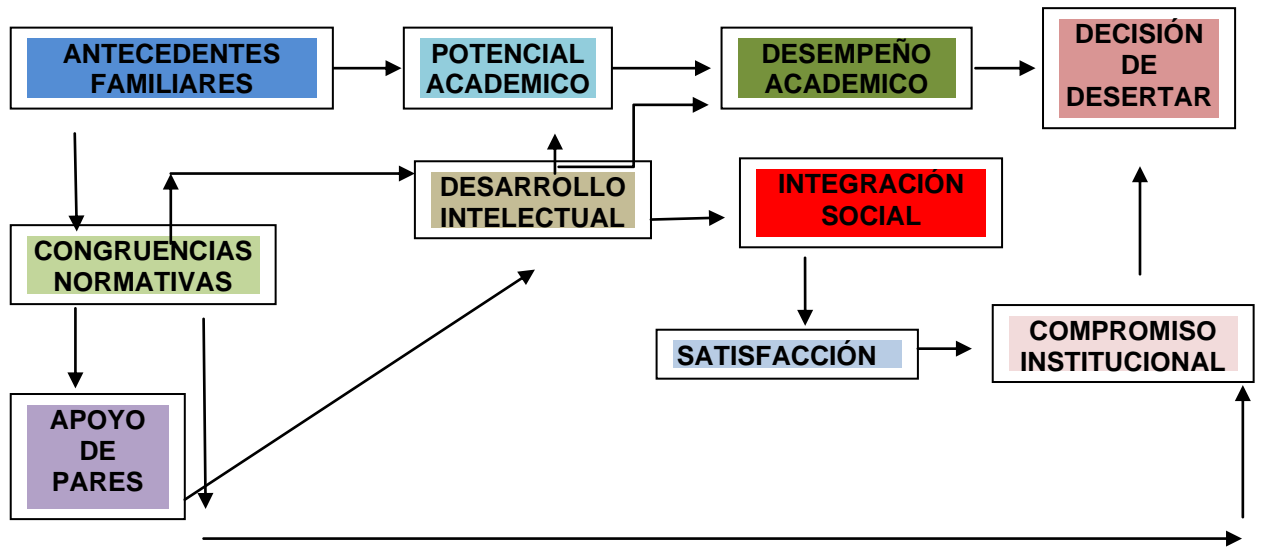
ANTECEDENTES FAMILIARES

POTENCIAL ACADEMICO

DESEMPEÑO ACADEMICO

DECISIÓN DE DESERTAR

DESARROLLO INTELECTUAL

INTEGRACIÓN SOCIAL

CONGRUENCIAS NORMATIVAS

SATISFACCIÓN

COMPROMISO INSTITUCIONAL

APOYO DE PARES